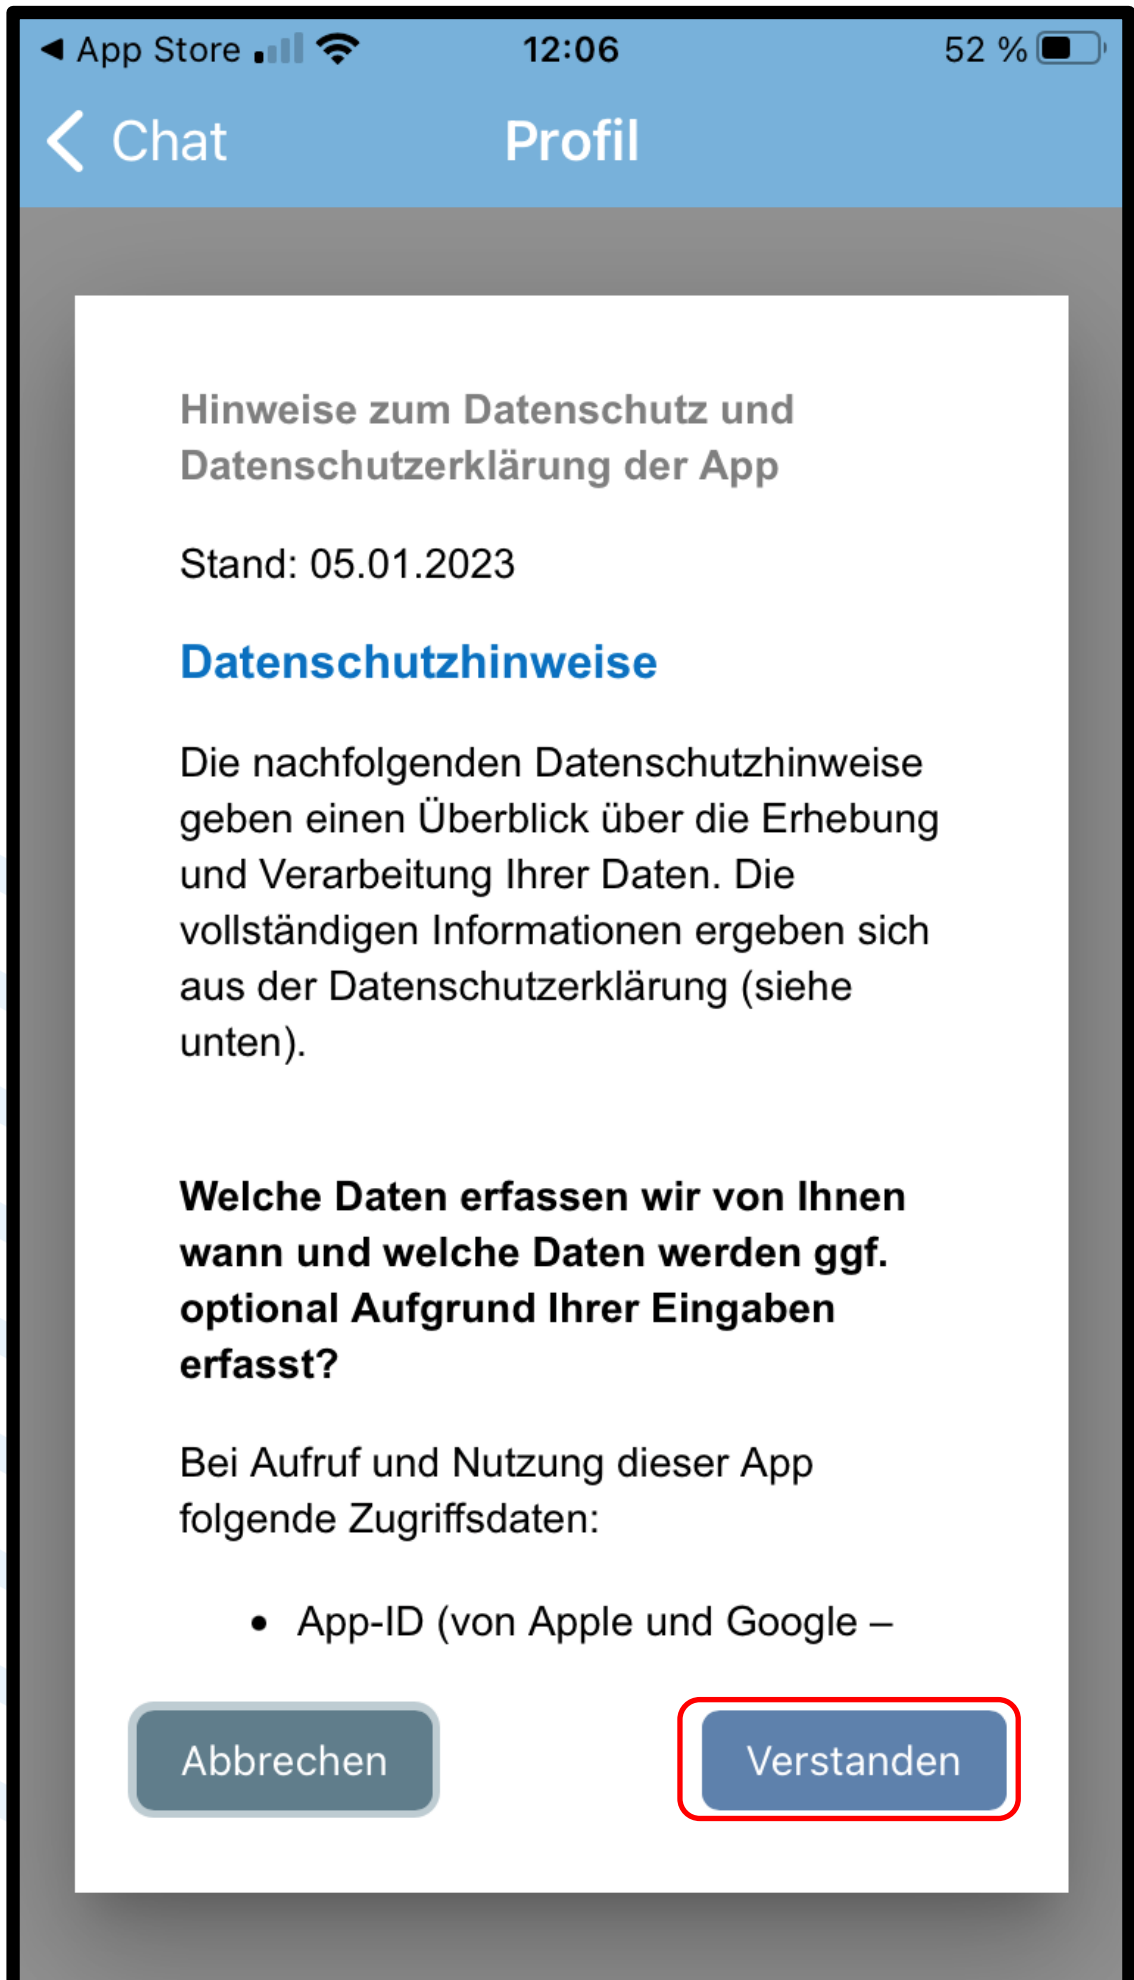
◀ App Store 12:06 52 %

< Chat Profil

Hinweise zum Datenschutz und Datenschutzerklärung der App

Stand: 05.01.2023

Datenschutzhinweise

Die nachfolgenden Datenschutzhinweise geben einen Überblick über die Erhebung und Verarbeitung Ihrer Daten. Die vollständigen Informationen ergeben sich aus der Datenschutzerklärung (siehe unten).

Welche Daten erfassen wir von Ihnen wann und welche Daten werden ggf. optional Aufgrund Ihrer Eingaben erfasst?

Bei Aufruf und Nutzung dieser App folgende Zugriffsdaten:

• App-ID (von Apple und Google –

Abbrechen

Verstanden